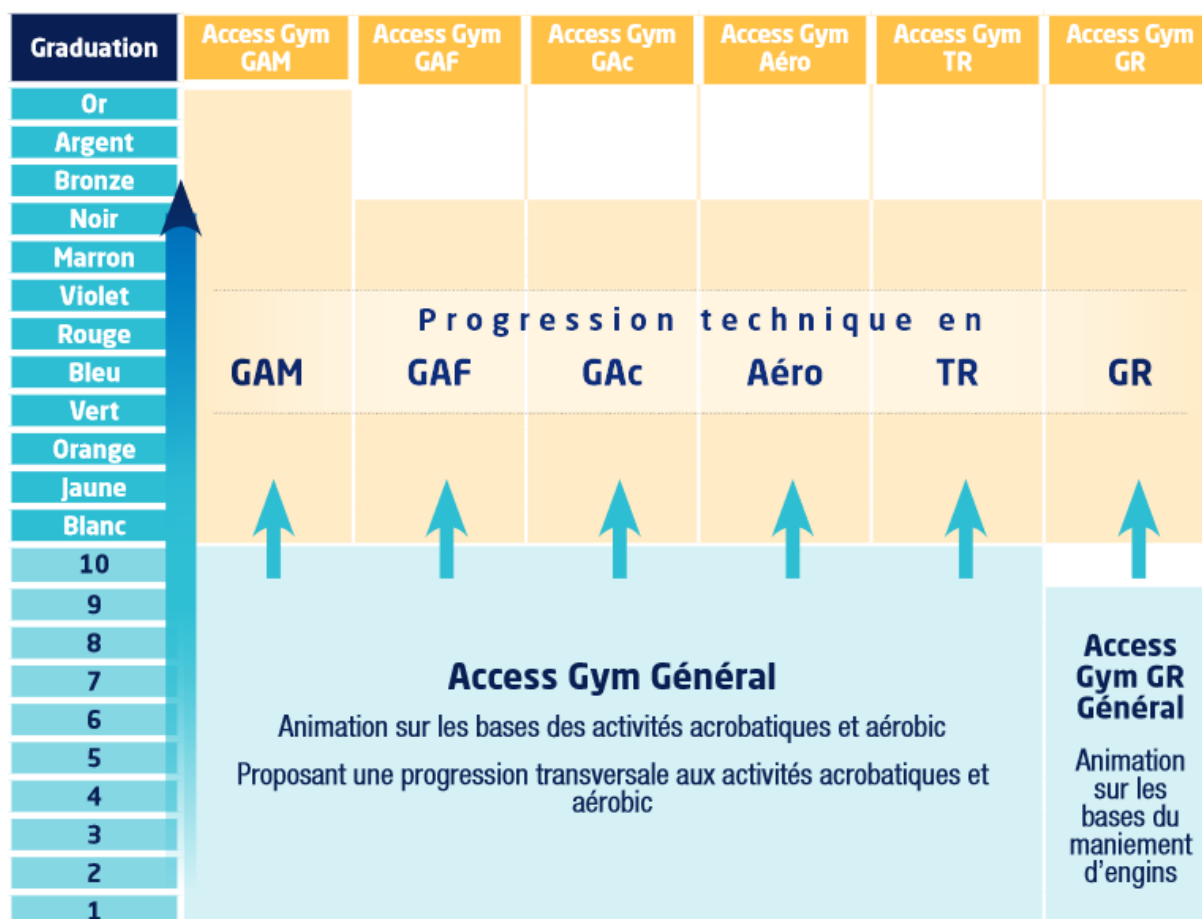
| Graduation | Access Gym GAM | Access Gym GAF | Access Gym GAc | Access Gym Aéro | Access Gym TR | Access Gym GR |
|---|---|---|---|---|---|---|
| Or | | | | | | |
| Argent | | | | | | |
| Bronze | | | | | | |
| Noir | | | | | | |
| Marron | | | | | | |
| Violet | | | | | | |
| Rouge | | | | | | |
| Bleu | | | | | | |
| Vert | | | | | | |
| Orange | | | | | | |
| Jaune | | | | | | |
| Blanc | | | | | | |
| 10 | | | | | | |
| 9 | | | | | | |
| 8 | | | | | | |
| 7 | | | | | | |
| 6 | | | | | | |
| 5 | | | | | | |
| 4 | | | | | | |
| 3 | | | | | | |
| 2 | | | | | | |
| 1 | | | | | | |

Progression technique en

GAM GAF GAc Aéro TR GR

Access Gym Général

Animation sur les bases des activités acrobatiques et aérobic

Proposant une progression transversale aux activités acrobatiques et aérobic

Access Gym GR Général

Animation sur les bases du maniement d'engins